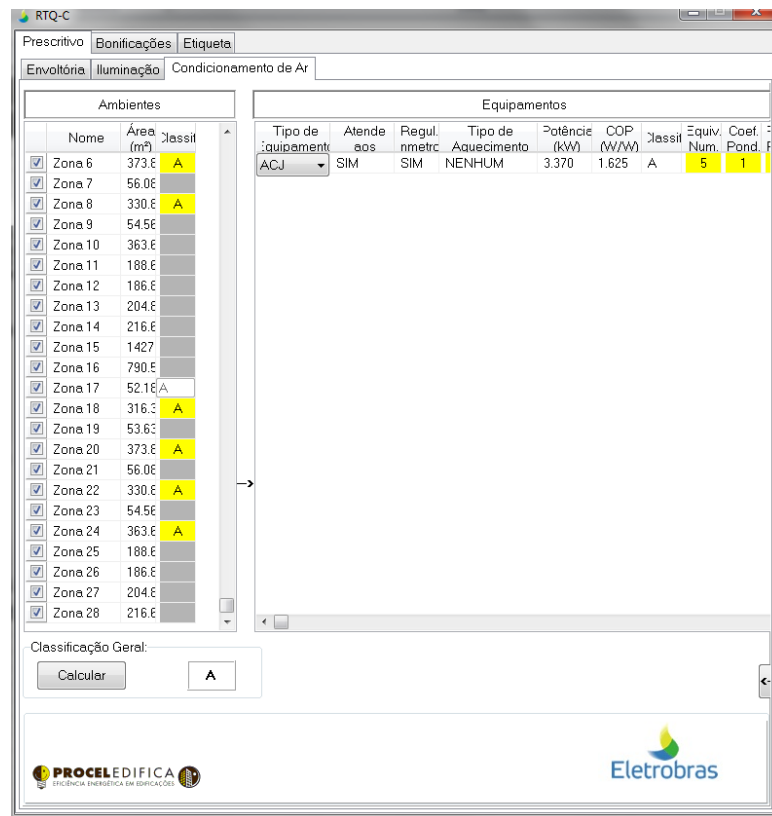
RTQ-C

Prescritivo | Bonificações | Etiqueta

Envoltória | Iluminação | Condicionamento de Ar

Ambientes

| | Nome | Área (m²) | Classif |
|---|---|---|---|
| ☑ | Zona 6 | 373.8 | A |
| ☑ | Zona 7 | 56.08 | |
| ☑ | Zona 8 | 330.8 | A |
| ☑ | Zona 9 | 54.56 | |
| ☑ | Zona 10 | 363.6 | |
| ☑ | Zona 11 | 188.6 | |
| ☑ | Zona 12 | 186.8 | |
| ☑ | Zona 13 | 204.8 | |
| ☑ | Zona 14 | 216.6 | |
| ☑ | Zona 15 | 1427 | |
| ☑ | Zona 16 | 790.5 | |
| ☑ | Zona 17 | 52.18 | A |
| ☑ | Zona 18 | 316.3 | A |
| ☑ | Zona 19 | 53.63 | |
| ☑ | Zona 20 | 373.8 | A |
| ☑ | Zona 21 | 56.08 | |
| ☑ | Zona 22 | 330.8 | A |
| ☑ | Zona 23 | 54.56 | |
| ☑ | Zona 24 | 363.6 | A |
| ☑ | Zona 25 | 188.6 | |
| ☑ | Zona 26 | 186.8 | |
| ☑ | Zona 27 | 204.8 | |
| ☑ | Zona 28 | 216.6 | |

Equipamentos

| Tipo de Equipamento | Atende aos | Regul. nmetro | Tipo de Aquecimento | Potência (kW) | COP (W/W) | Classif | Equiv. Num. | Coef. Pond. |
|---|---|---|---|---|---|---|---|---|
| ACJ | SIM | SIM | NENHUM | 3.370 | 1.625 | A | 5 | 1 |

Classificação Geral:

Calcular A

PROCEL EDIFICA
EFICIÊNCIA ENERGÉTICA EM EDIFICAÇÕES

Eletrobras